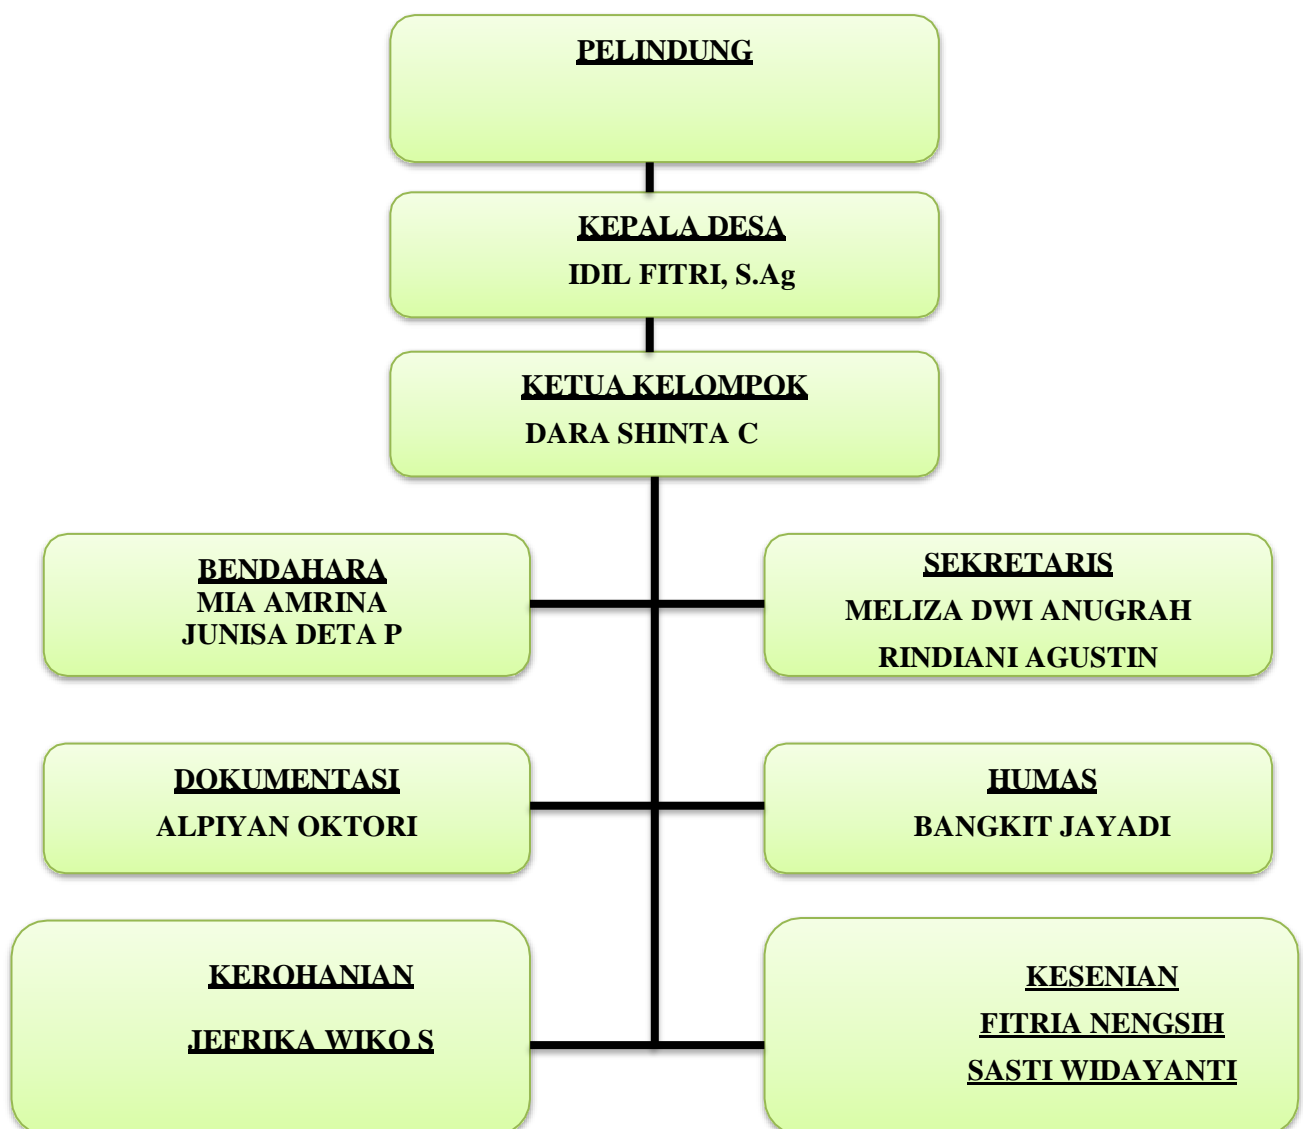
PELINDUNG

KEPALA DESA
IDIL FITRI, S.Ag

KETUA KELOMPOK
DARA SHINTA C

BENDAHARA
MIA AMRINA
JUNISA DETA P

SEKRETARIS
MELIZA DWI ANUGRAH
RINDIANI AGUSTIN

DOKUMENTASI
ALPIYAN OKTORI

HUMAS
BANGKIT JAYADI

KEROHANIAN
JEFRIKA WIKO S

KESENIAN
FITRIA NENGSIH
SASTI WIDAYANTI